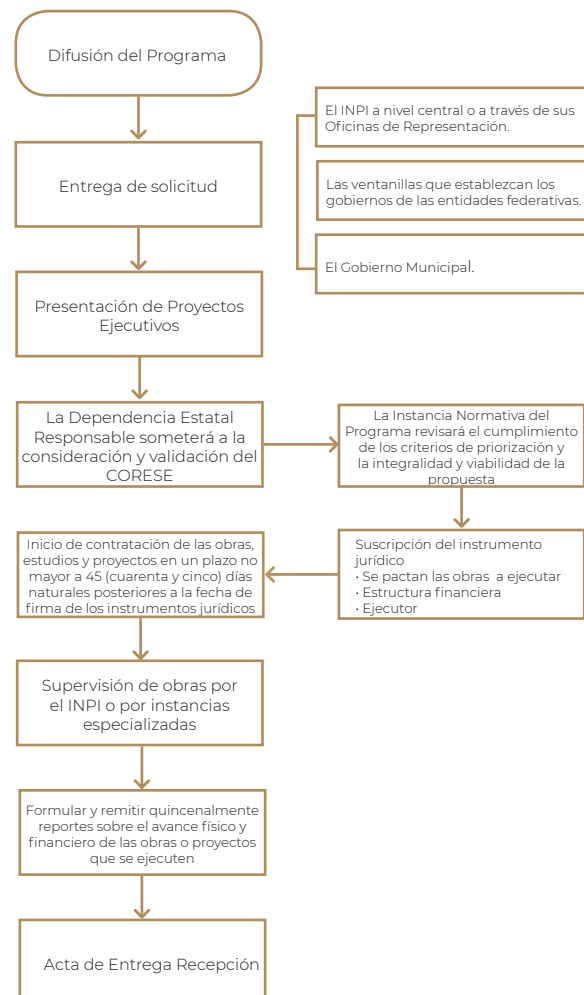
Difusión del Programa

Entrega de solicitud

El INPI a nivel central o a través de sus Oficinas de Representación.

Las ventanillas que establezcan los gobiernos de las entidades federativas.

El Gobierno Municipal.

Presentación de Proyectos Ejecutivos

La Dependencia Estatal Responsable someterá a la consideración y validación del CORESE

La Instancia Normativa del Programa revisará el cumplimiento de los criterios de priorización y la integralidad y viabilidad de la propuesta

Suscripción del instrumento jurídico
• Se pactan las obras a ejecutar
• Estructura financiera
• Ejecutor

Inicio de contratación de las obras, estudios y proyectos en un plazo no mayor a 45 (cuarenta y cinco) días naturales posteriores a la fecha de firma de los instrumentos jurídicos

Supervisión de obras por el INPI o por instancias especializadas

Formular y remitir quincenalmente reportes sobre el avance físico y financiero de las obras o proyectos que se ejecuten

Acta de Entrega Recepción